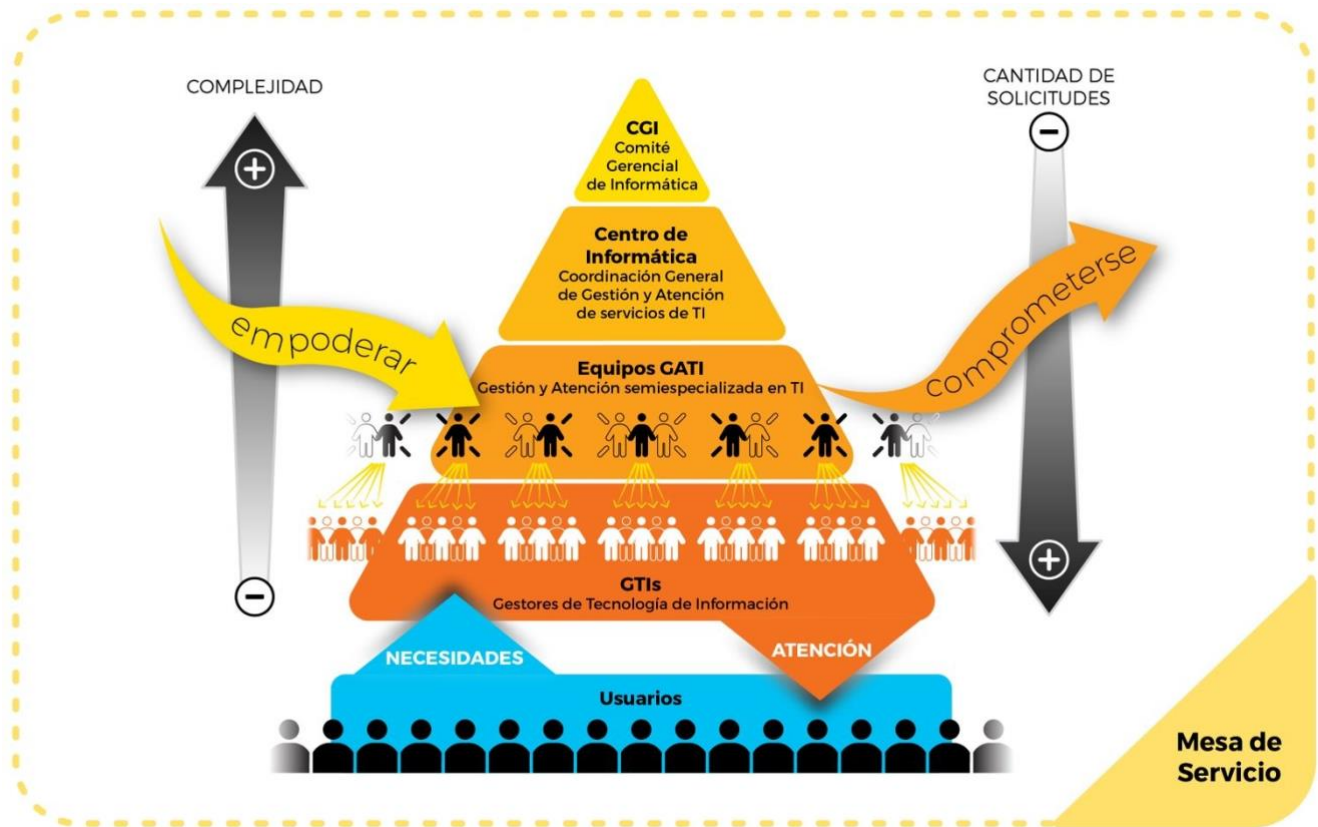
COMPLEJIDAD

+

−

CANTIDAD DE SOLICITUDES

−

+

CGI
Comité Gerencial de Informática

Centro de Informática
Coordinación General de Gestión y Atención de servicios de TI

empoderar

comprometerse

Equipos GATI
Gestión y Atención semiespecializada en TI

GTIs
Gestores de Tecnología de Información

NECESIDADES

ATENCIÓN

Usuarios

Mesa de Servicio